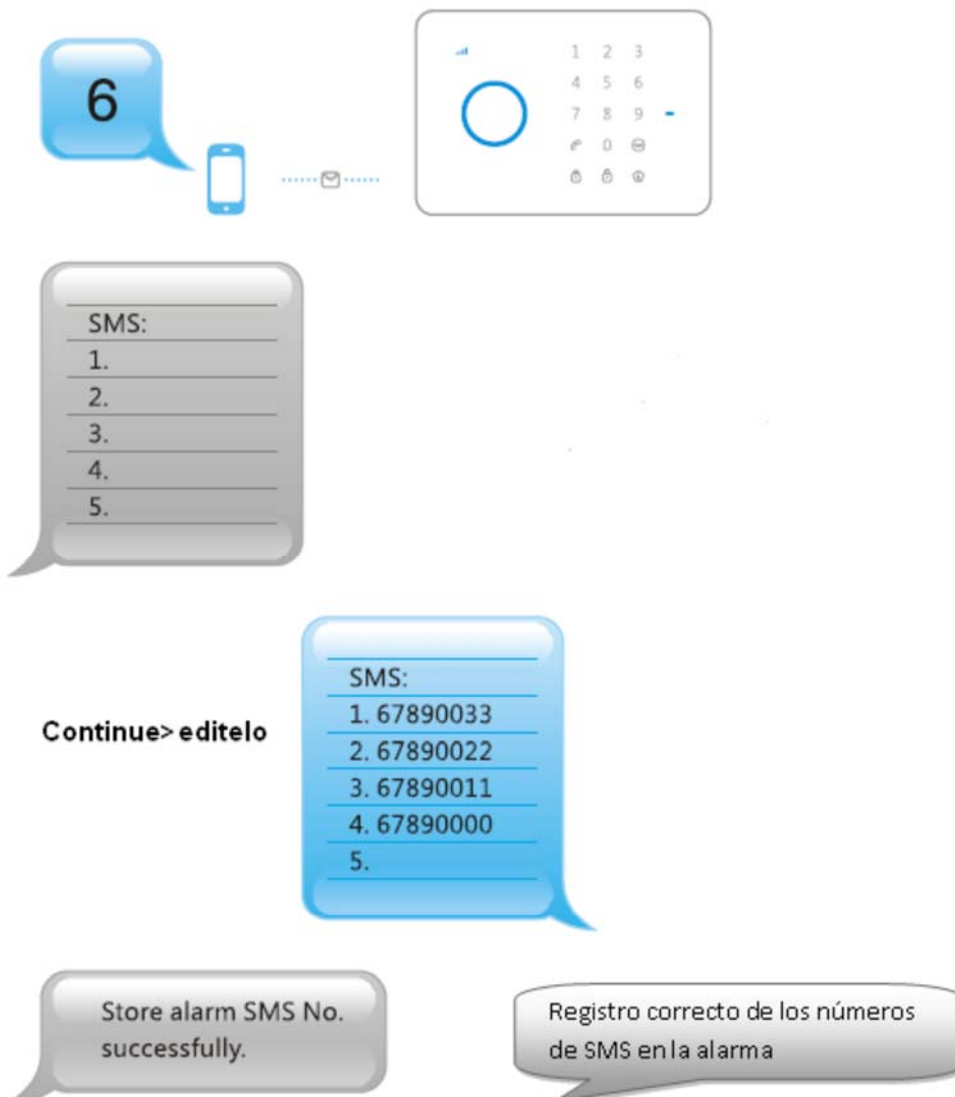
6

1 2 3
4 5 6
7 8 9
0

SMS:
1.
2.
3.
4.
5.

Continue> editelo

SMS:
1. 67890033
2. 67890022
3. 67890011
4. 67890000
5.

Store alarm SMS No. successfully.

Registro correcto de los números de SMS en la alarma